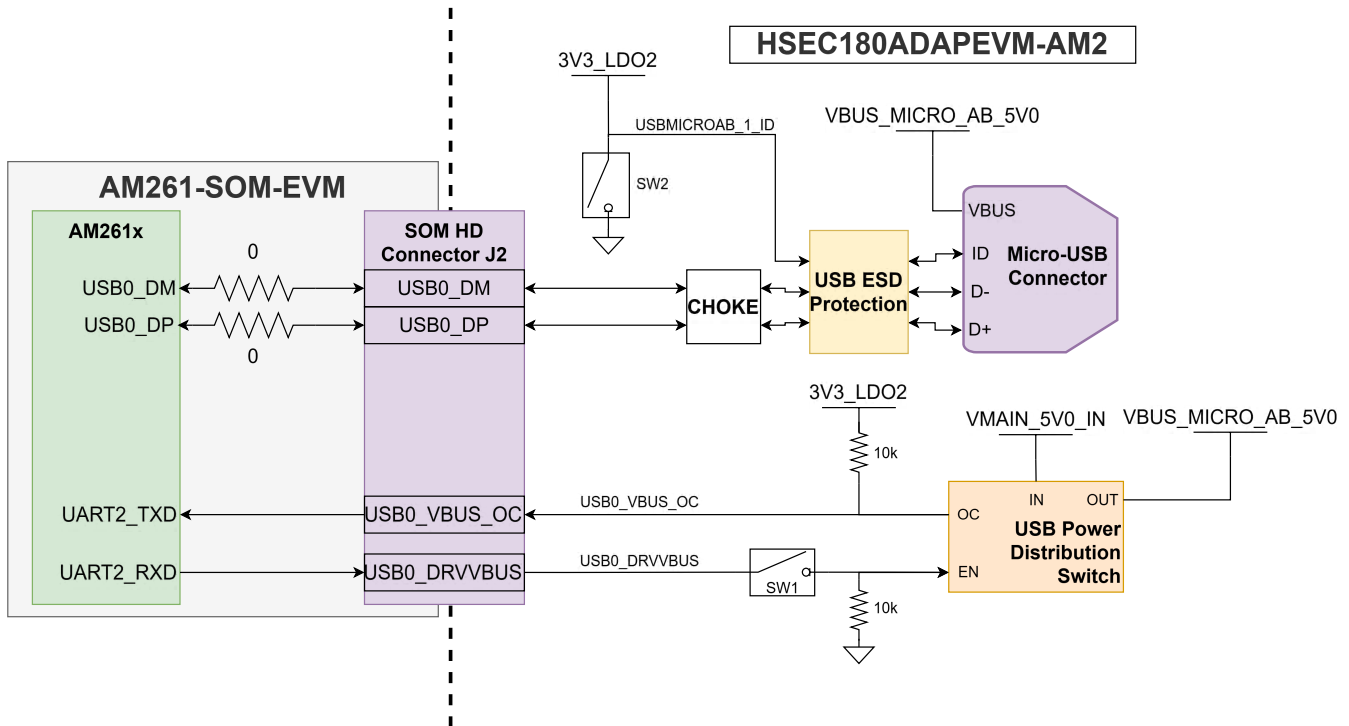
HSEC180ADAPEVM-AM2

3V3_LDO2

USBMICROAB_1_ID

SW2

VBUS_MICRO_AB_5V0

AM261-SOM-EVM

AM261x

SOM HD Connector J2

0

USB0_DM

USB0_DP

0

USB0_DM

USB0_DP

CHOKE

USB ESD Protection

VBUS

ID

D-

D+

Micro-USB Connector

3V3_LDO2

10k

VMAIN_5V0_IN

VBUS_MICRO_AB_5V0

UART2_TXD

USB0_VBUS_OC

USB0_VBUS_OC

OC

IN

OUT

USB Power Distribution Switch

UART2_RXD

USB0_DRVVBUS

USB0_DRVVBUS

SW1

EN

10k